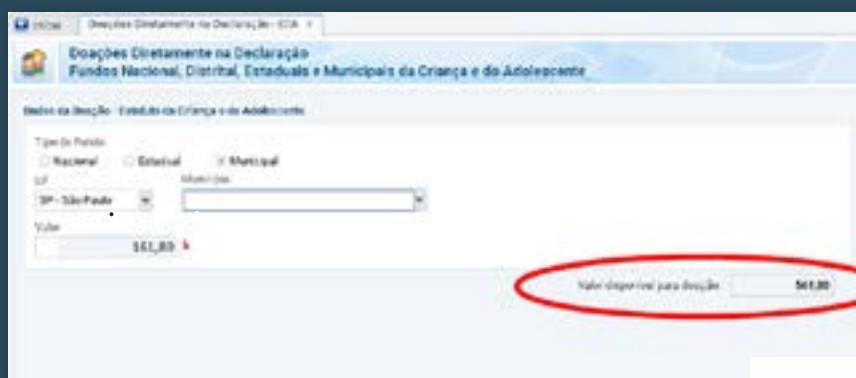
Início | Doações Diretamente na Declaração - ECA ×

Doações Diretamente na Declaração
Fundos Nacional, Distrital, Estaduais e Municipais da Criança e do Adolescente

Dados da Doação - Estatuto da Criança e do Adolescente

Tipo de Fundo
Nacional
Estadual
Municipal

UF
SP - São Paulo

Município

Valor
561,80

Valor disponível para doação 561,80